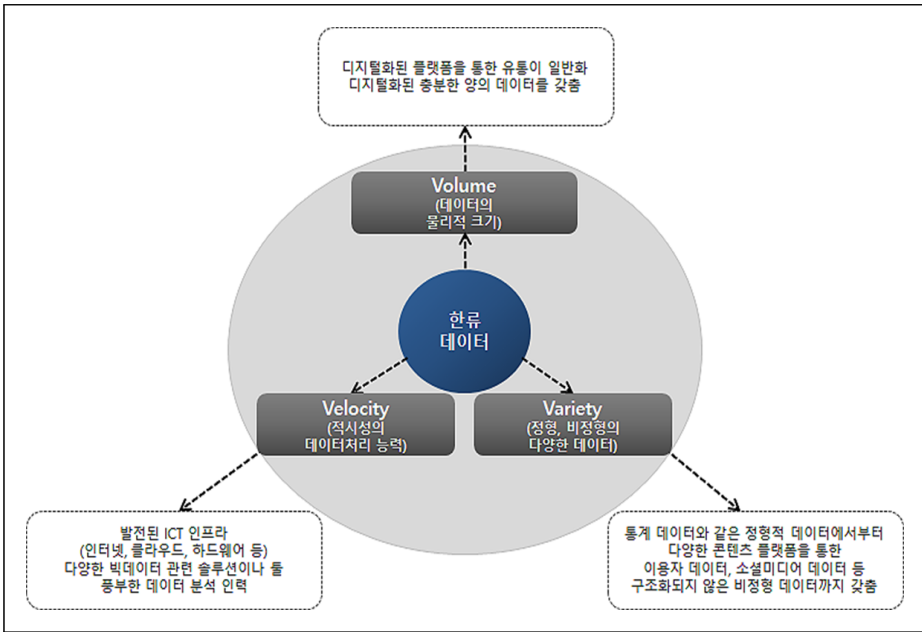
디지털화된 플랫폼을 통한 유통이 일반화
디지털화된 충분한 양의 데이터를 갖춤

Volume
(데이터의
물리적 크기)

한류
데이터

Velocity
(적시성의
데이터처리 능력)

Variety
(정형, 비정형의
다양한 데이터)

발전된 ICT 인프라
(인터넷, 클라우드, 하드웨어 등)
다양한 빅데이터 관련 솔루션이나 툴
풍부한 데이터 분석 인력

통계 데이터와 같은 정형적 데이터에서부터
다양한 콘텐츠 플랫폼을 통한
이용자 데이터, 소셜미디어 데이터 등
구조화되지 않은 비정형 데이터까지 갖춤